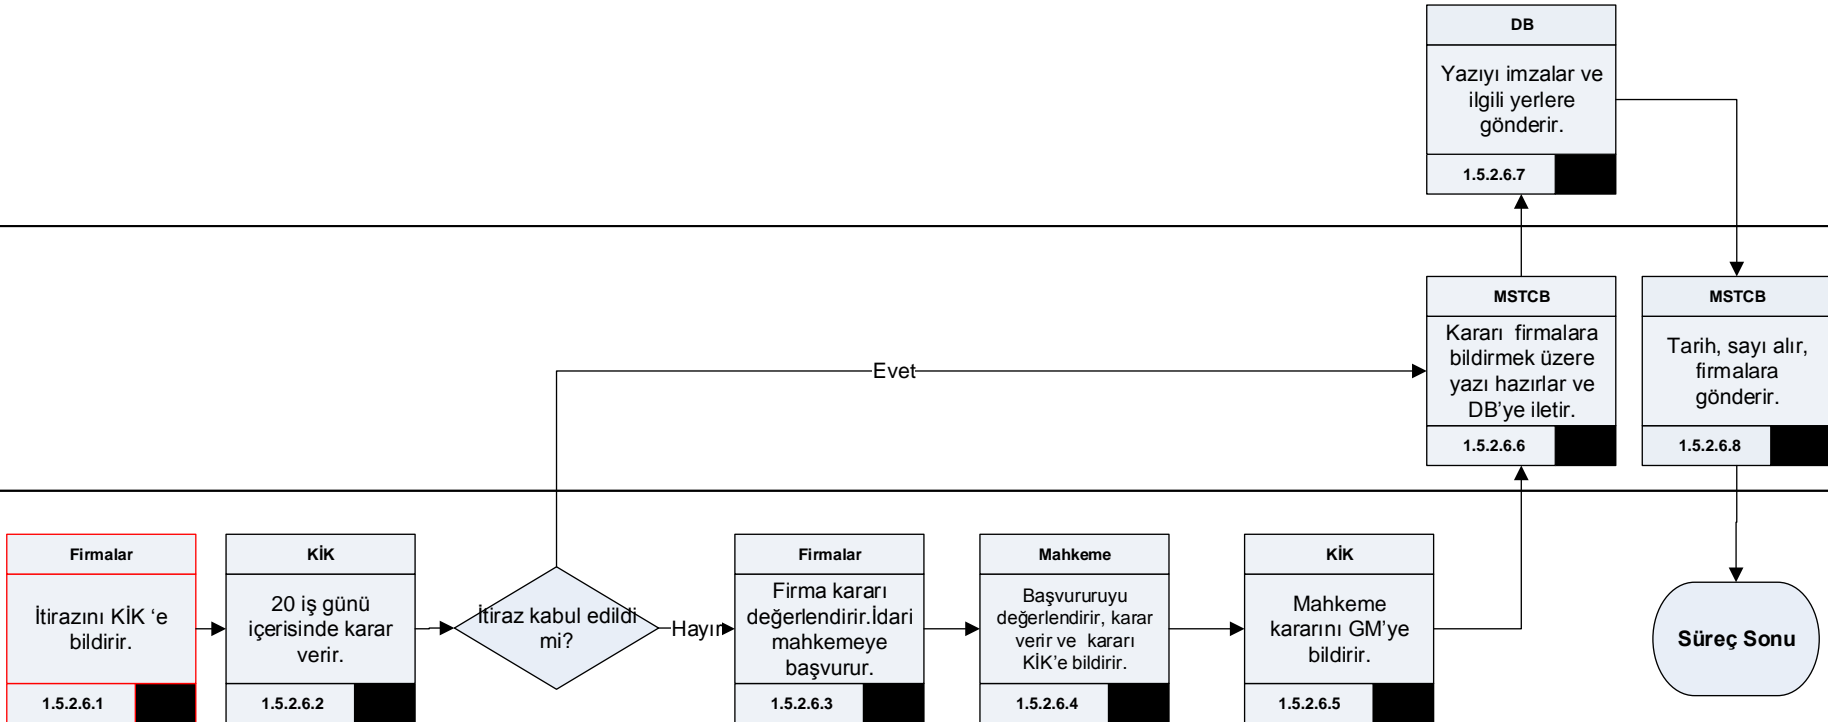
DB

Yazıyı imzalar ve ilgili yerlere gönderir.

1.5.2.6.7

MSTCB

Kararı firmalara bildirmek üzere yazı hazırlar ve DB'ye iletir.

1.5.2.6.6

MSTCB

Tarih, sayı alır, firmalara gönderir.

1.5.2.6.8

Evet

Firmalar

İtirazını KİK 'e bildirir.

1.5.2.6.1

KİK

20 iş günü içerisinde karar verir.

1.5.2.6.2

İtiraz kabul edildi mi?

Hayır

Firmalar

Firma kararı değerlendirir.İdari mahkemeye başvurur.

1.5.2.6.3

Mahkeme

Başvuruyu değerlendirir, karar verir ve kararı KİK'e bildirir.

1.5.2.6.4

KİK

Mahkeme kararını GM'ye bildirir.

1.5.2.6.5

Süreç Sonu